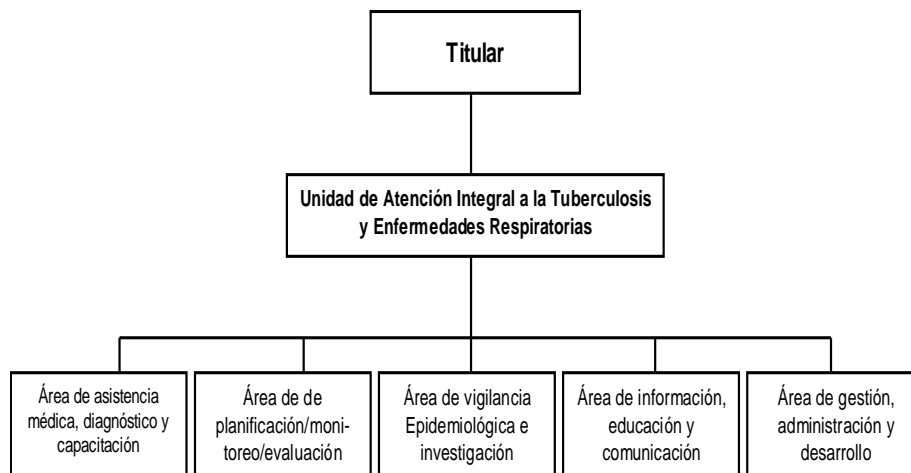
Titular

Unidad de Atención Integral a la Tuberculosis y Enfermedades Respiratorias

Área de asistencia médica, diagnóstico y capacitación

Área de de planificación/monitoreo/evaluación

Área de vigilancia Epidemiológica e investigación

Área de información, educación y comunicación

Área de gestión, administración y desarrollo